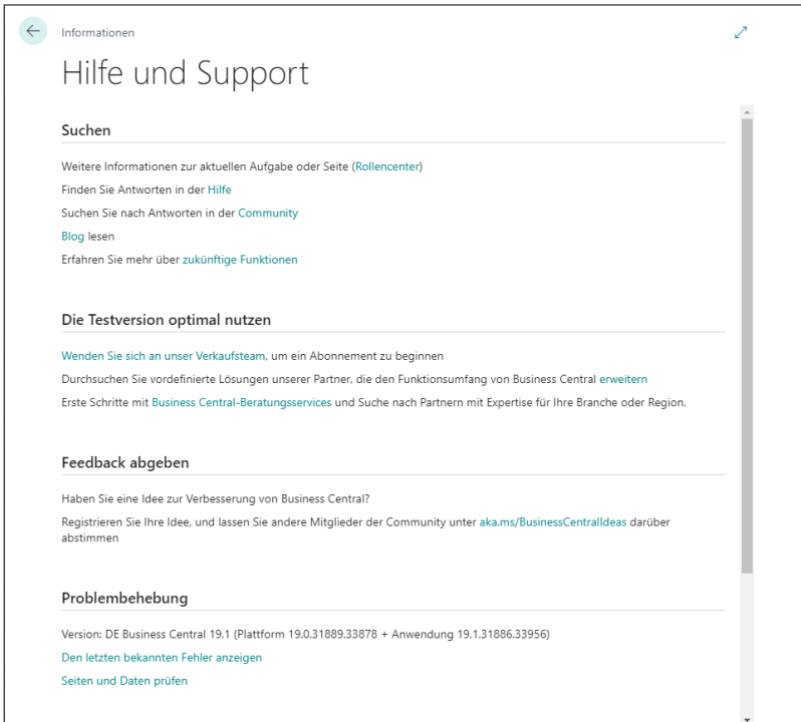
Informationen

Hilfe und Support

Suchen

Weitere Informationen zur aktuellen Aufgabe oder Seite (Rollencenter)

Finden Sie Antworten in der Hilfe

Suchen Sie nach Antworten in der Community

Blog lesen

Erfahren Sie mehr über zukünftige Funktionen

Die Testversion optimal nutzen

Wenden Sie sich an unser Verkaufsteam, um ein Abonnement zu beginnen

Durchsuchen Sie vordefinierte Lösungen unserer Partner, die den Funktionsumfang von Business Central erweitern

Erste Schritte mit Business Central-Beratungsservices und Suche nach Partnern mit Expertise für Ihre Branche oder Region.

Feedback abgeben

Haben Sie eine Idee zur Verbesserung von Business Central?

Registrieren Sie Ihre Idee, und lassen Sie andere Mitglieder der Community unter aka.ms/BusinessCentralIdeas darüber abstimmen

Problembehebung

Version: DE Business Central 19.1 (Plattform 19.0.31889.33878 + Anwendung 19.1.31886.33956)

Den letzten bekannten Fehler anzeigen

Seiten und Daten prüfen